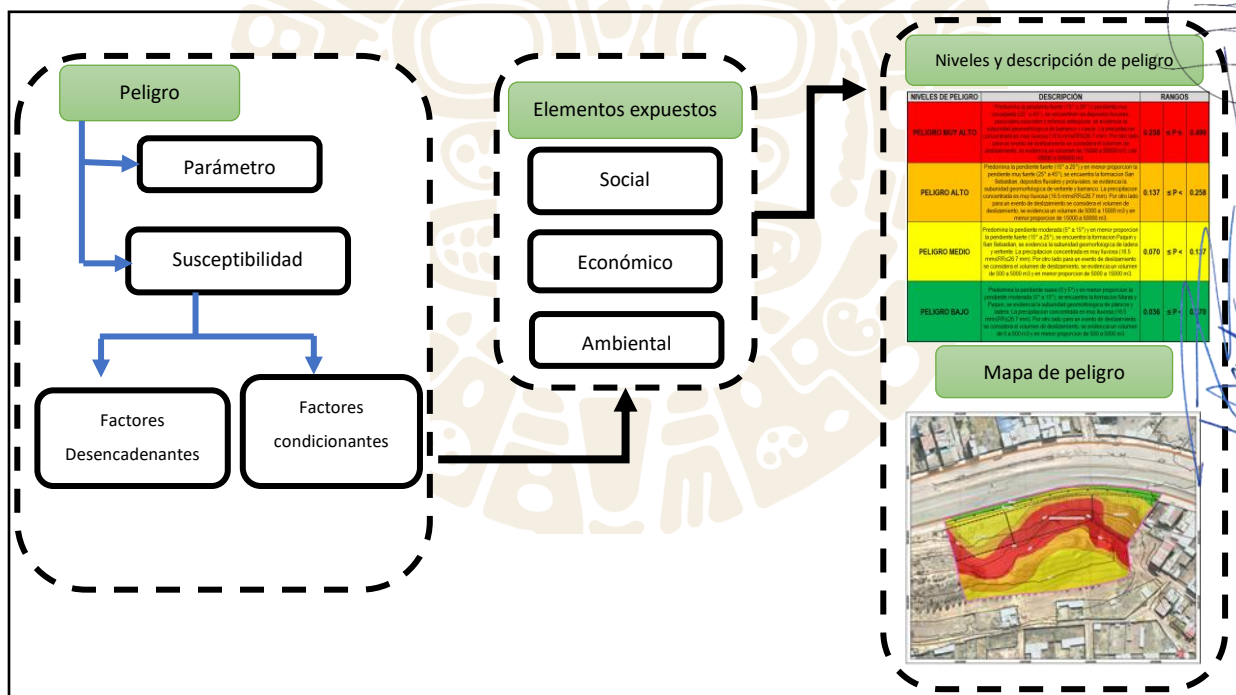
Peligro

Parámetro

Susceptibilidad

Factores Desencadenantes

Factores condicionantes

Elementos expuestos

Social

Económico

Ambiental

Niveles y descripción de peligro

| NIVELES DE PELIGRO | DESCRIPCIÓN | RANGOS | | |
|---|---|---|---|---|
| PELIGRO MUY ALTO | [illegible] | 0.258 | ≤ P ≤ | 0.490 |
| PELIGRO ALTO | Predomina la pendiente fuerte (15° a 25°) y en menor proporción la pendiente muy fuerte (25° a 45°); se encuentra la formación San Sebastián, depósitos fluviales y proluviales, se evidencia la subunidad geomorfológica de vertiente y barranco. La precipitación concentrada es muy lluviosa (16.5 mm<RR≤26.7 mm). Por otro lado para un evento de deslizamiento se considera el volumen de deslizamiento, se evidencia un volumen de 5000 a 15000 m3 y en menor proporción de 15000 a 50000 m3. | 0.137 | ≤ P < | 0.258 |
| PELIGRO MEDIO | Predomina la pendiente moderada (5° a 15°) y en menor proporción la pendiente fuerte (15° a 25°); se encuentra la formación Paquiri y San Sebastián, se evidencia la subunidad geomorfológica de ladera y vertiente. La precipitación concentrada es muy lluviosa (16.5 mm<RR≤26.7 mm). Por otro lado para un evento de deslizamiento se considera el volumen de deslizamiento, se evidencia un volumen de 500 a 5000 m3 y en menor proporción de 5000 a 15000 m3. | 0.070 | ≤ P < | 0.137 |
| PELIGRO BAJO | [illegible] | 0.036 | ≤ P < | 0.070 |

Mapa de peligro